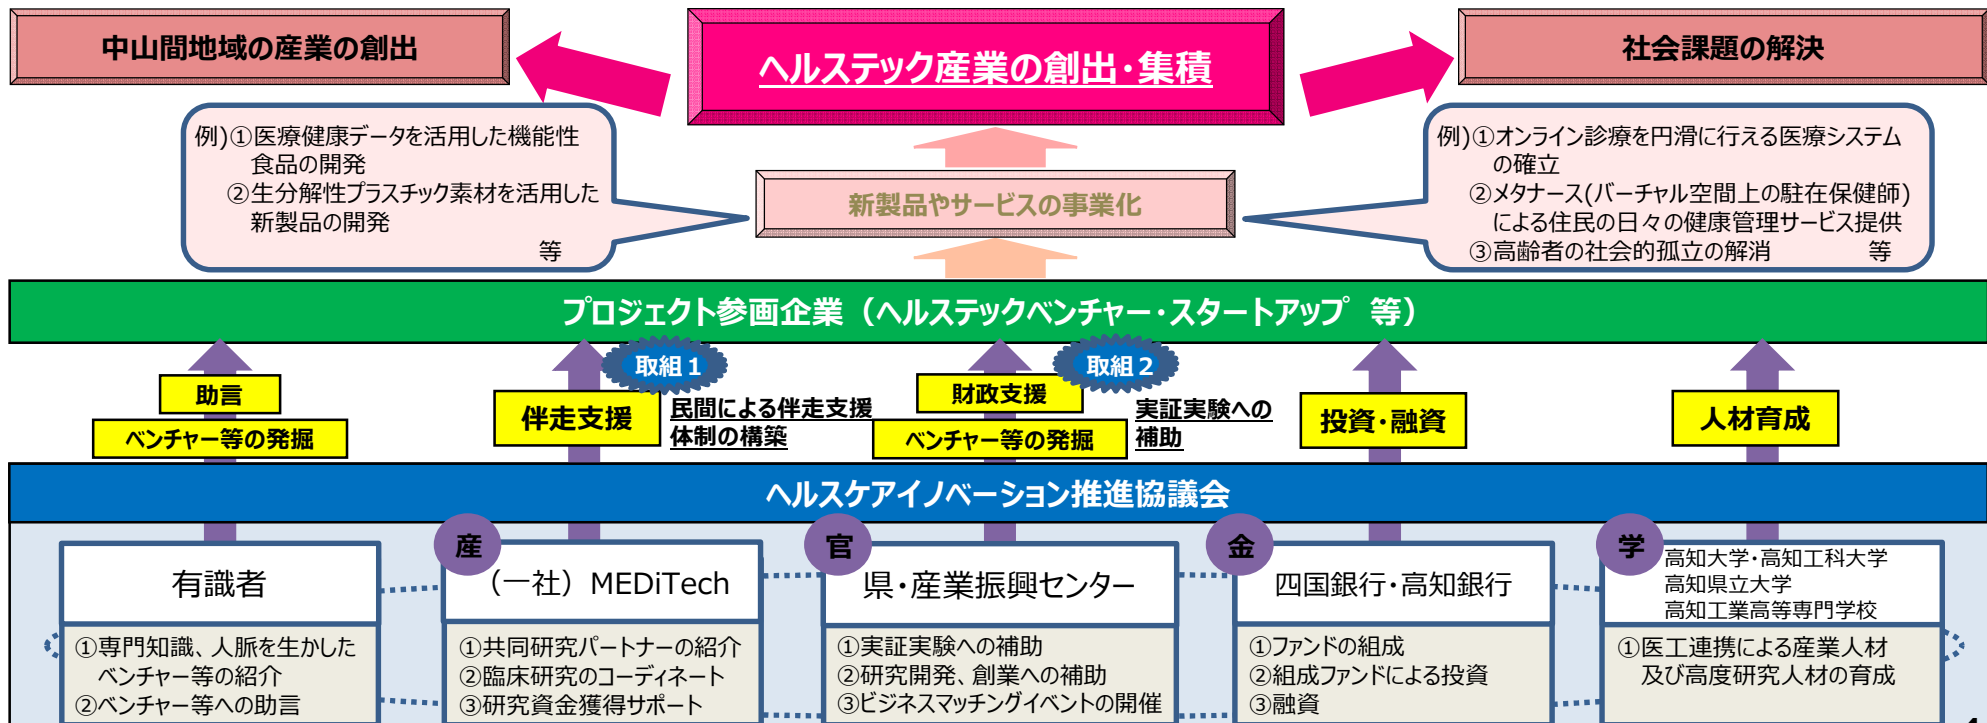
中山間地域の産業の創出

ヘルステック産業の創出・集積

社会課題の解決

例)①医療健康データを活用した機能性食品の開発
②生分解性プラスチック素材を活用した新製品の開発
等

新製品やサービスの事業化

例)①オンライン診療を円滑に行える医療システムの確立
②メタナース(バーチャル空間上の駐在保健師)による住民の日々の健康管理サービス提供
③高齢者の社会的孤立の解消　等

プロジェクト参画企業（ヘルステックベンチャー・スタートアップ　等）

助言
ベンチャー等の発掘

取組 1
伴走支援
民間による伴走支援体制の構築

財政支援
ベンチャー等の発掘

取組 2
実証実験への補助

投資・融資

人材育成

ヘルスケアイノベーション推進協議会

有識者
①専門知識、人脈を生かしたベンチャー等の紹介
②ベンチャー等への助言

産
（一社）MEDiTech
①共同研究パートナーの紹介
②臨床研究のコーディネート
③研究資金獲得サポート

官
県・産業振興センター
①実証実験への補助
②研究開発、創業への補助
③ビジネスマッチングイベントの開催

金
四国銀行・高知銀行
①ファンドの組成
②組成ファンドによる投資
③融資

学
高知大学・高知工科大学
高知県立大学
高知工業高等専門学校
①医工連携による産業人材及び高度研究人材の育成